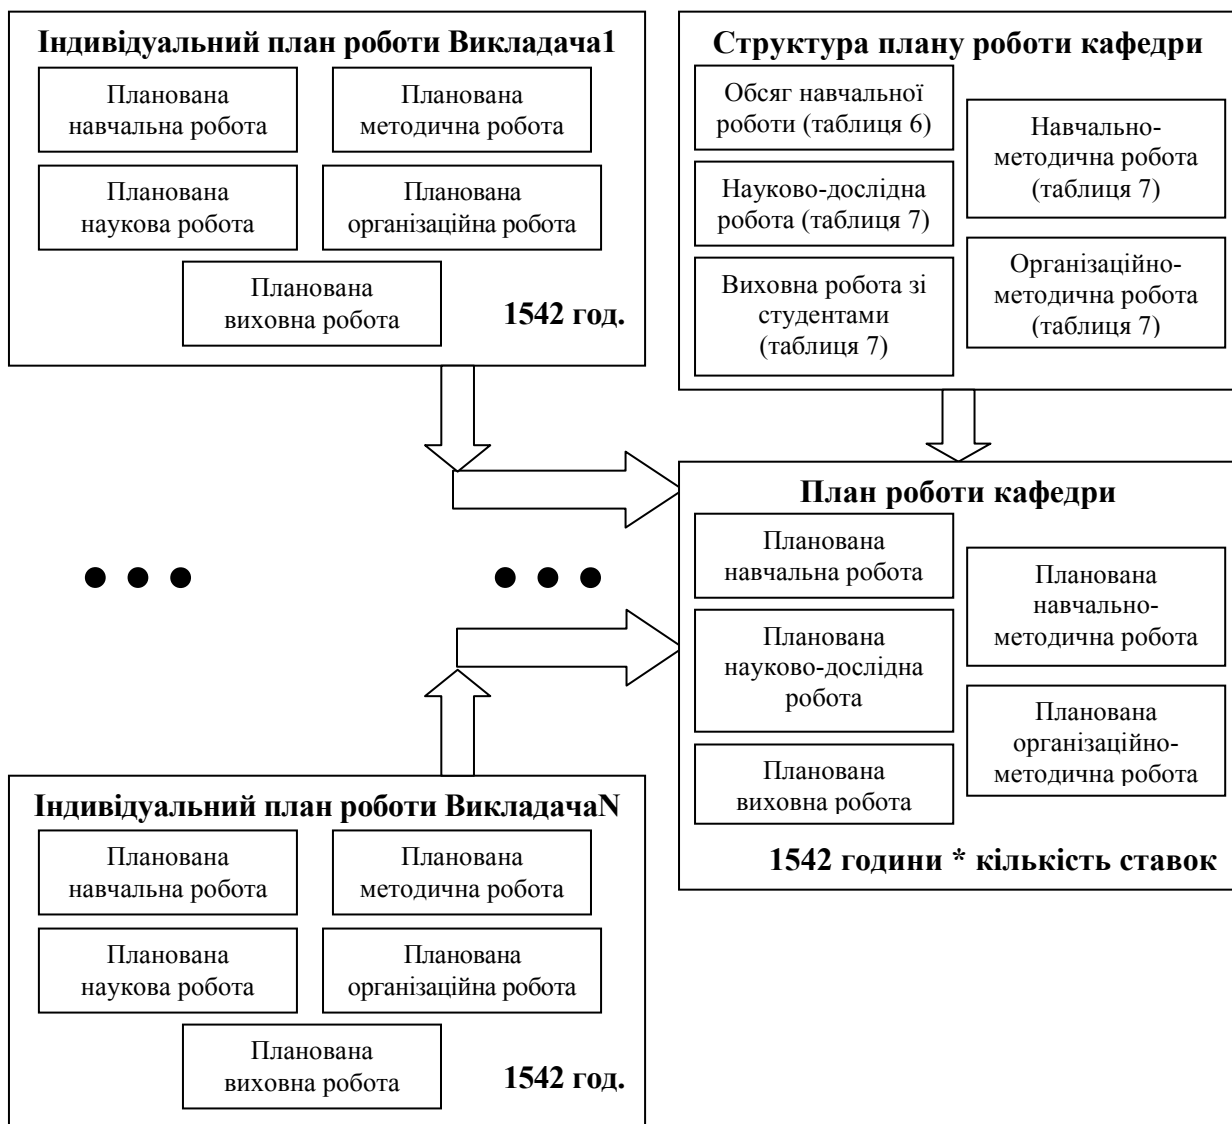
Індивідуальний план роботи Викладача1

Планована навчальна робота

Планована методична робота

Планована наукова робота

Планована організаційна робота

Планована виховна робота

1542 год.

Структура плану роботи кафедри

Обсяг навчальної роботи (таблиця 6)

Навчально-методична робота (таблиця 7)

Науково-дослідна робота (таблиця 7)

Виховна робота зі студентами (таблиця 7)

Організаційно-методична робота (таблиця 7)

План роботи кафедри

Планована навчальна робота

Планована навчально-методична робота

Планована науково-дослідна робота

Планована організаційно-методична робота

Планована виховна робота

1542 години * кількість ставок

Індивідуальний план роботи ВикладачаN

Планована навчальна робота

Планована методична робота

Планована наукова робота

Планована організаційна робота

Планована виховна робота

1542 год.